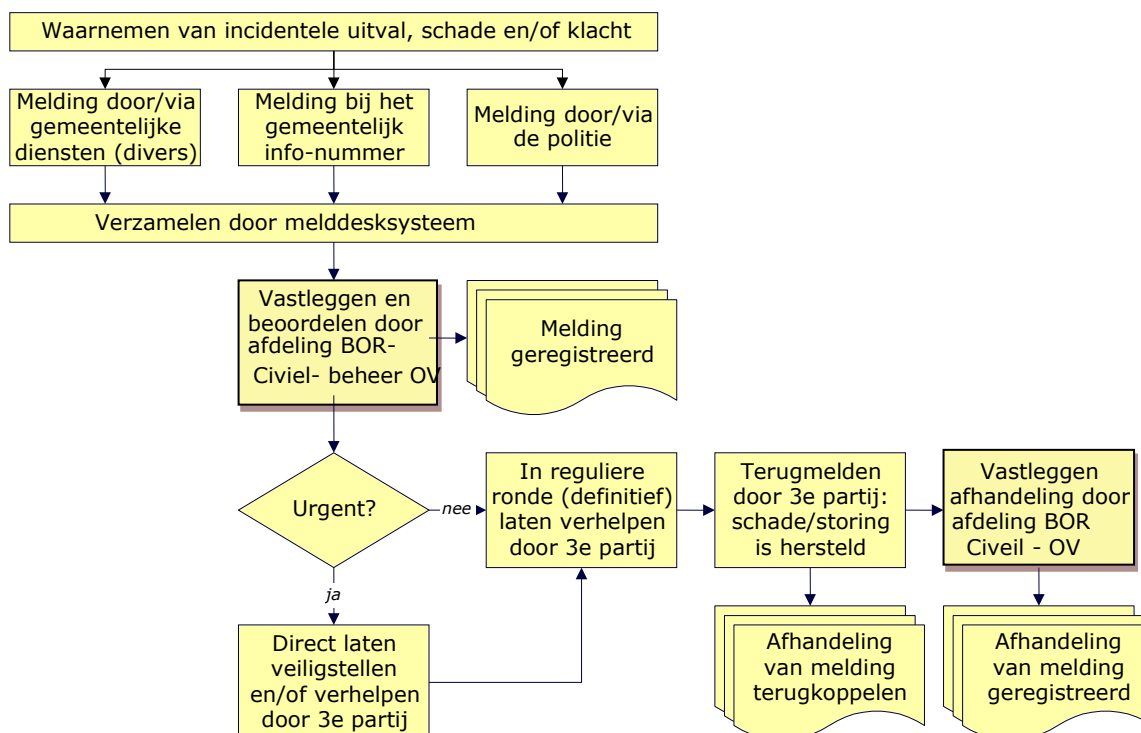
Waarnemen van incidentele uitval, schade en/of klacht

Melding door/via gemeentelijke diensten (divers)

Melding bij het gemeentelijk info-nummer

Melding door/via de politie

Verzamelen door melddesksysteem

Vastleggen en beoordelen door afdeling BOR-Civiel- beheer OV

Melding geregistreerd

Urgent?

nee

In reguliere ronde (definitief) laten verhelpen door 3e partij

Terugmelden door 3e partij: schade/storing is hersteld

Vastleggen afhandeling door afdeling BOR Civeil - OV

ja

Direct laten veiligstellen en/of verhelpen door 3e partij

Afhandeling van melding terugkoppelen

Afhandeling van melding geregistreerd